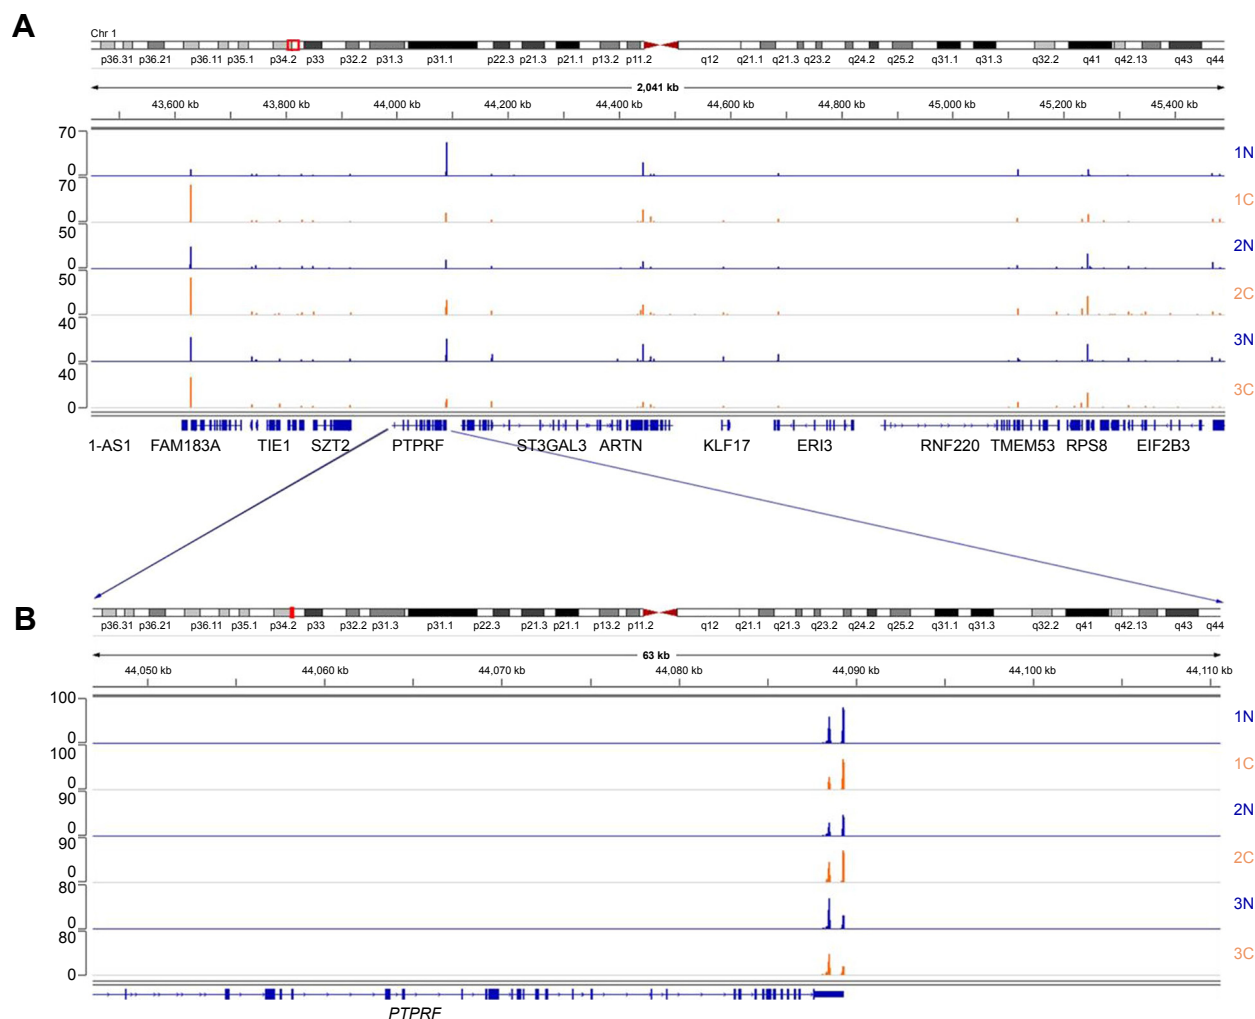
A

Chr 1

p36.31 p36.21 p36.11 p35.1 p34.2 p33 p32.2 p31.3 p31.1 p22.3 p21.3 p21.1 p13.2 p11.2 q12 q21.1 q21.3 q23.2 q24.2 q25.2 q31.1 q31.3 q32.2 q41 q42.13 q43 q44

2,041 kb

43,600 kb 43,800 kb 44,000 kb 44,200 kb 44,400 kb 44,600 kb 44,800 kb 45,000 kb 45,200 kb 45,400 kb

70
0
1N
70
0
1C
50
0
2N
50
0
2C
40
0
3N
40
0
3C

1-AS1 FAM183A TIE1 SZT2 PTPRF ST3GAL3 ARTN KLF17 ERI3 RNF220 TMEM53 RPS8 EIF2B3

B

p36.31 p36.21 p36.11 p35.1 p34.2 p33 p32.2 p31.3 p31.1 p22.3 p21.3 p21.1 p13.2 p11.2 q12 q21.1 q21.3 q23.2 q24.2 q25.2 q31.1 q31.3 q32.2 q41 q42.13 q43 q44

63 kb

44,050 kb 44,060 kb 44,070 kb 44,080 kb 44,090 kb 44,100 kb 44,110 kb

100
0
1N
100
0
1C
90
0
2N
90
0
2C
80
0
3N
80
0
3C

PTPRF